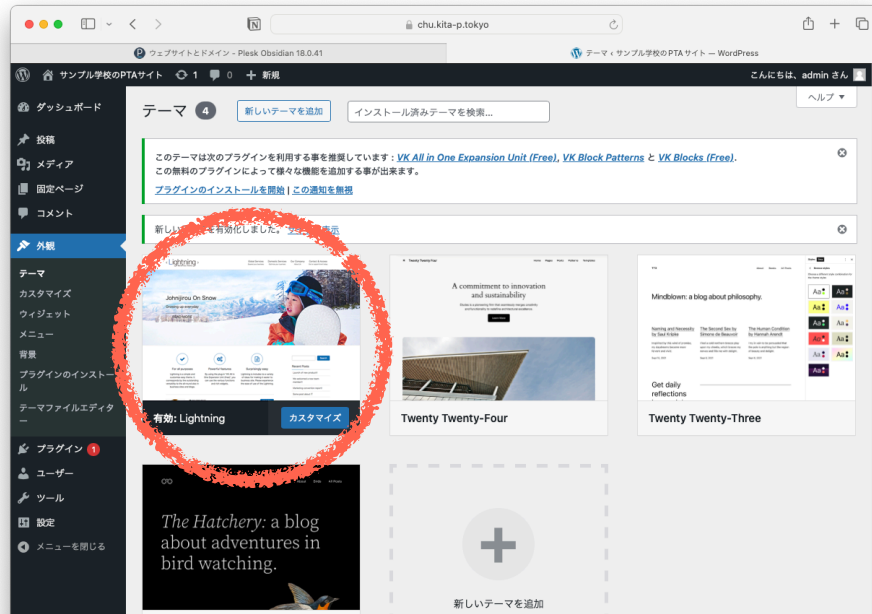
chu.kita-p.tokyo

ウェブサイトとドメイン - Plesk Obsidian 18.0.41

テーマ ‹ サンプル学校のPTAサイト — WordPress

サンプル学校のPTAサイト 1 0 新規

こんにちは、admin さん

ヘルプ ▼

ダッシュボード

投稿

メディア

固定ページ

コメント

外観

テーマ

カスタマイズ

ウィジェット

メニュー

背景

プラグインのインストール

テーマファイルエディター

プラグイン 1

ユーザー

ツール

設定

メニューを閉じる

テーマ 4 新しいテーマを追加 インストール済みテーマを検索...

このテーマは次のプラグインを利用する事を推奨しています : VK All in One Expansion Unit (Free), VK Block Patterns と VK Blocks (Free).
この無料のプラグインによって様々な機能を追加する事が出来ます。

プラグインのインストールを開始 | この通知を無視

新しいテーマを有効化しました。 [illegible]

Lightning

Johnjirou On Snow

有効: Lightning カスタマイズ

A commitment to innovation and sustainability

Twenty Twenty-Four

Mindblown: a blog about philosophy.

Get daily reflections

Twenty Twenty-Three

The Hatchery: a blog about adventures in bird watching.

新しいテーマを追加